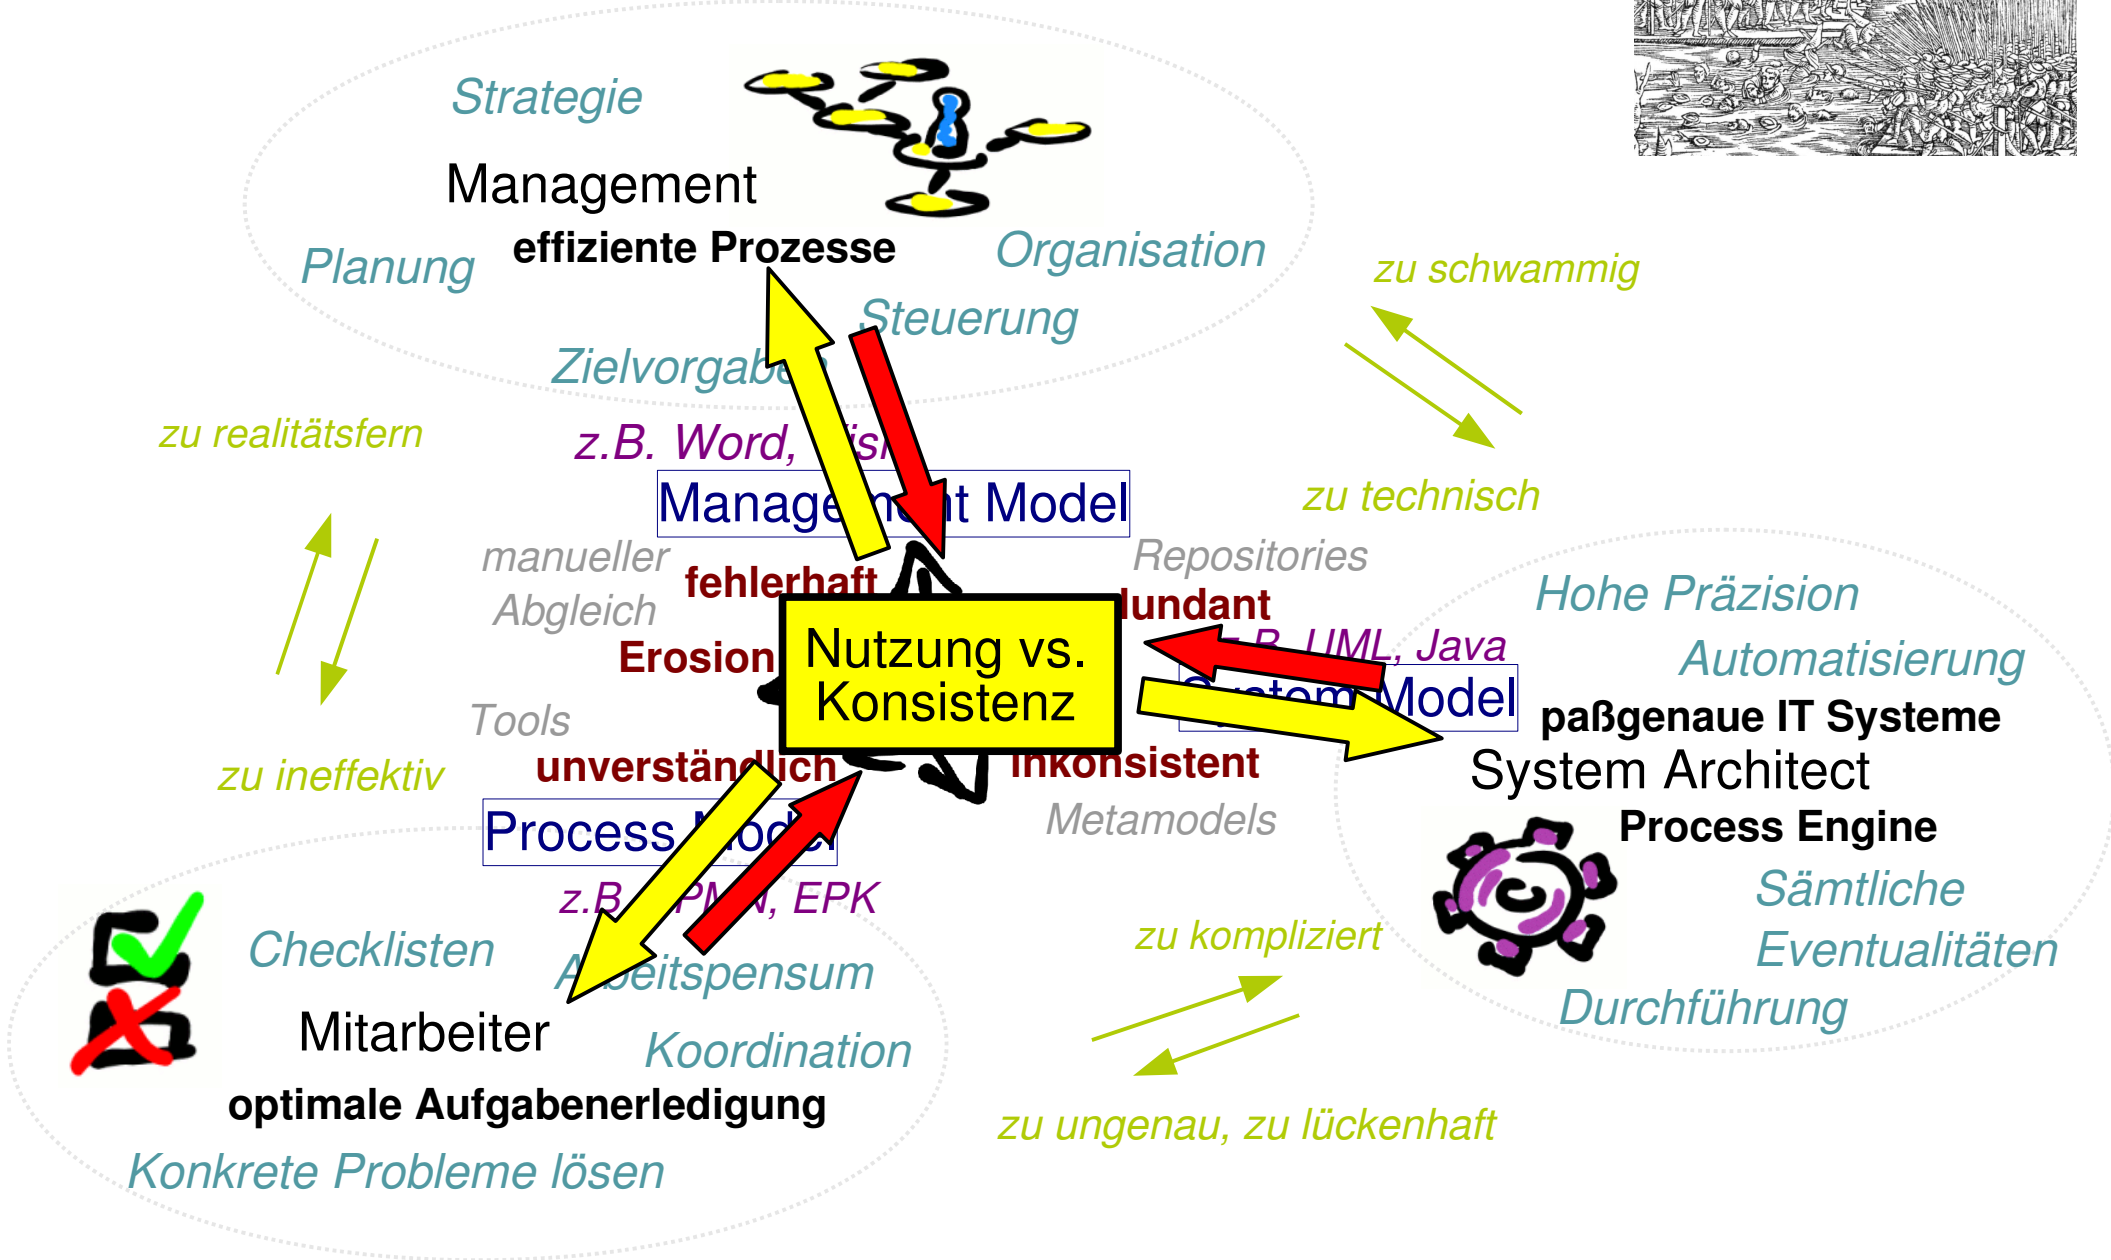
Strategie

Management

effiziente Prozesse

Planung

Organisation

Steuerung

Zielvorgab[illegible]

zu schwammig

zu realitätsfern

z.B. Word, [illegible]

Manage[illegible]t Model

zu technisch

manueller Abgleich

fehlerhaft

Repositories

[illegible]dundant

Hohe Präzision

Automatisierung

Erosion

Nutzung vs. Konsistenz

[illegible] UML, Java

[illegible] Model

paßgenaue IT Systeme

System Architect

Tools

zu ineffektiv

unverständlich

inkonsistent

Metamodels

Process Engine

Process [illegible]

z.B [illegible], EPK

Sämtliche Eventualitäten

Checklisten

Arbeitspensum

zu kompliziert

Durchführung

Mitarbeiter

Koordination

optimale Aufgabenerledigung

zu ungenau, zu lückenhaft

Konkrete Probleme lösen